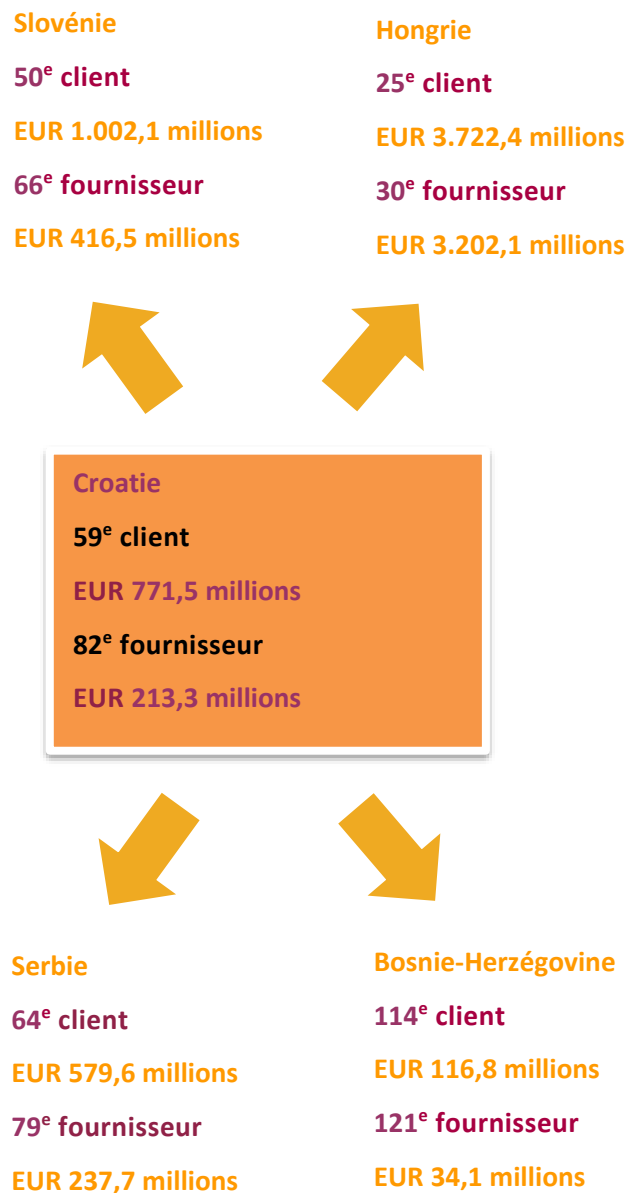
Slovénie

50$^{e}$ client

EUR 1.002,1 millions

66$^{e}$ fournisseur

EUR 416,5 millions

Hongrie

25$^{e}$ client

EUR 3.722,4 millions

30$^{e}$ fournisseur

EUR 3.202,1 millions

Croatie

59$^{e}$ client

EUR 771,5 millions

82$^{e}$ fournisseur

EUR 213,3 millions

Serbie

64$^{e}$ client

EUR 579,6 millions

79$^{e}$ fournisseur

EUR 237,7 millions

Bosnie-Herzégovine

114$^{e}$ client

EUR 116,8 millions

121$^{e}$ fournisseur

EUR 34,1 millions